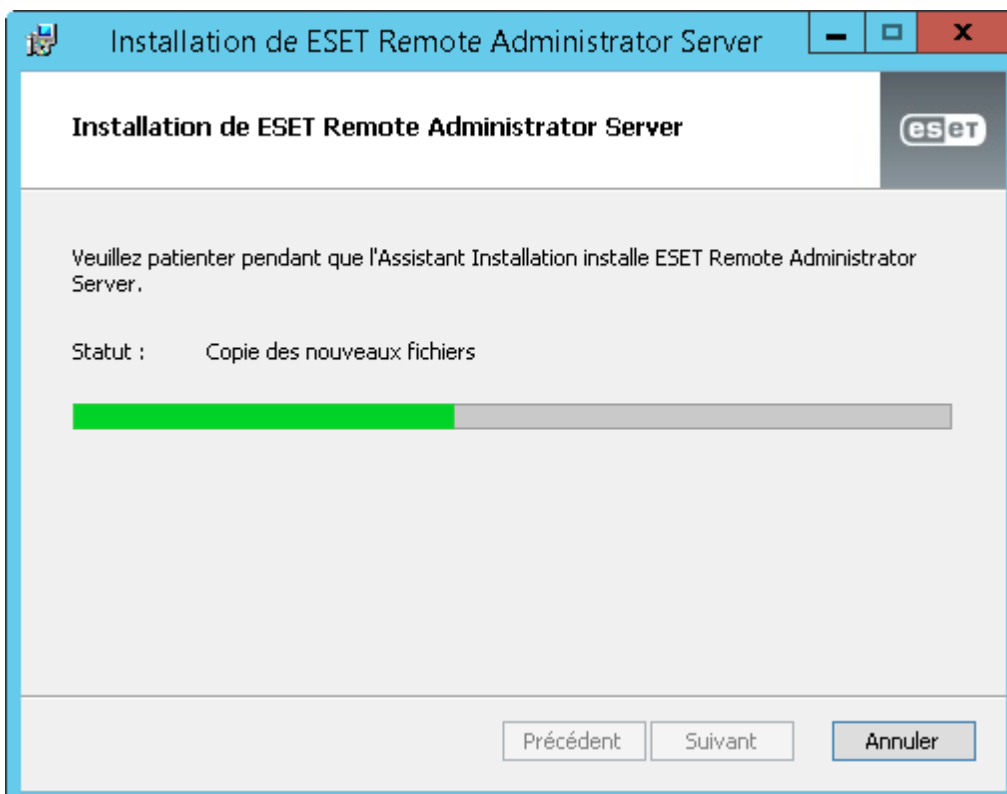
Installation de ESET Remote Administrator Server

Installation de ESET Remote Administrator Server

eset

Veuillez patienter pendant que l'Assistant Installation installe ESET Remote Administrator Server.

Statut : Copie des nouveaux fichiers

Précédent Suivant Annuler